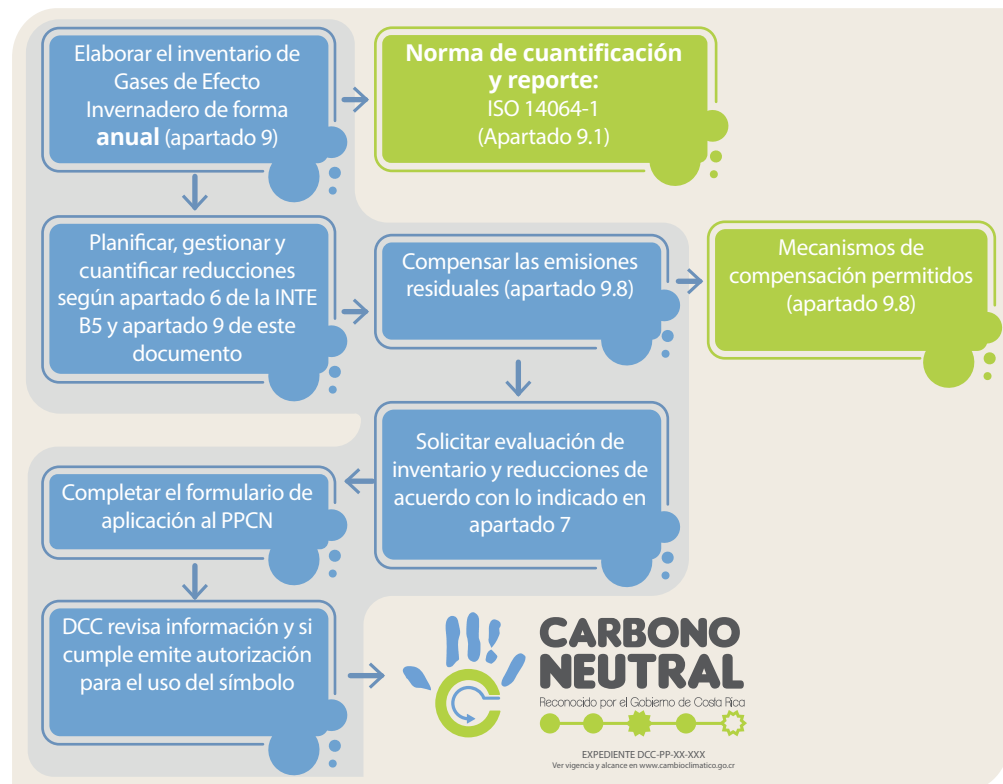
Elaborar el inventario de Gases de Efecto Invernadero de forma **anual** (apartado 9)

**Norma de cuantificación y reporte:**
ISO 14064-1
(Apartado 9.1)

Planificar, gestionar y cuantificar reducciones según apartado 6 de la INTE B5 y apartado 9 de este documento

Compensar las emisiones residuales (apartado 9.8)

Mecanismos de compensación permitidos (apartado 9.8)

Solicitar evaluación de inventario y reducciones de acuerdo con lo indicado en apartado 7

Completar el formulario de aplicación al PPCN

DCC revisa información y si cumple emite autorización para el uso del símbolo

CARBONO NEUTRAL
Reconocido por el Gobierno de Costa Rica

EXPEDIENTE DCC-PP-XX-XXX
Ver vigencia y alcance en www.cambioclimatico.go.cr